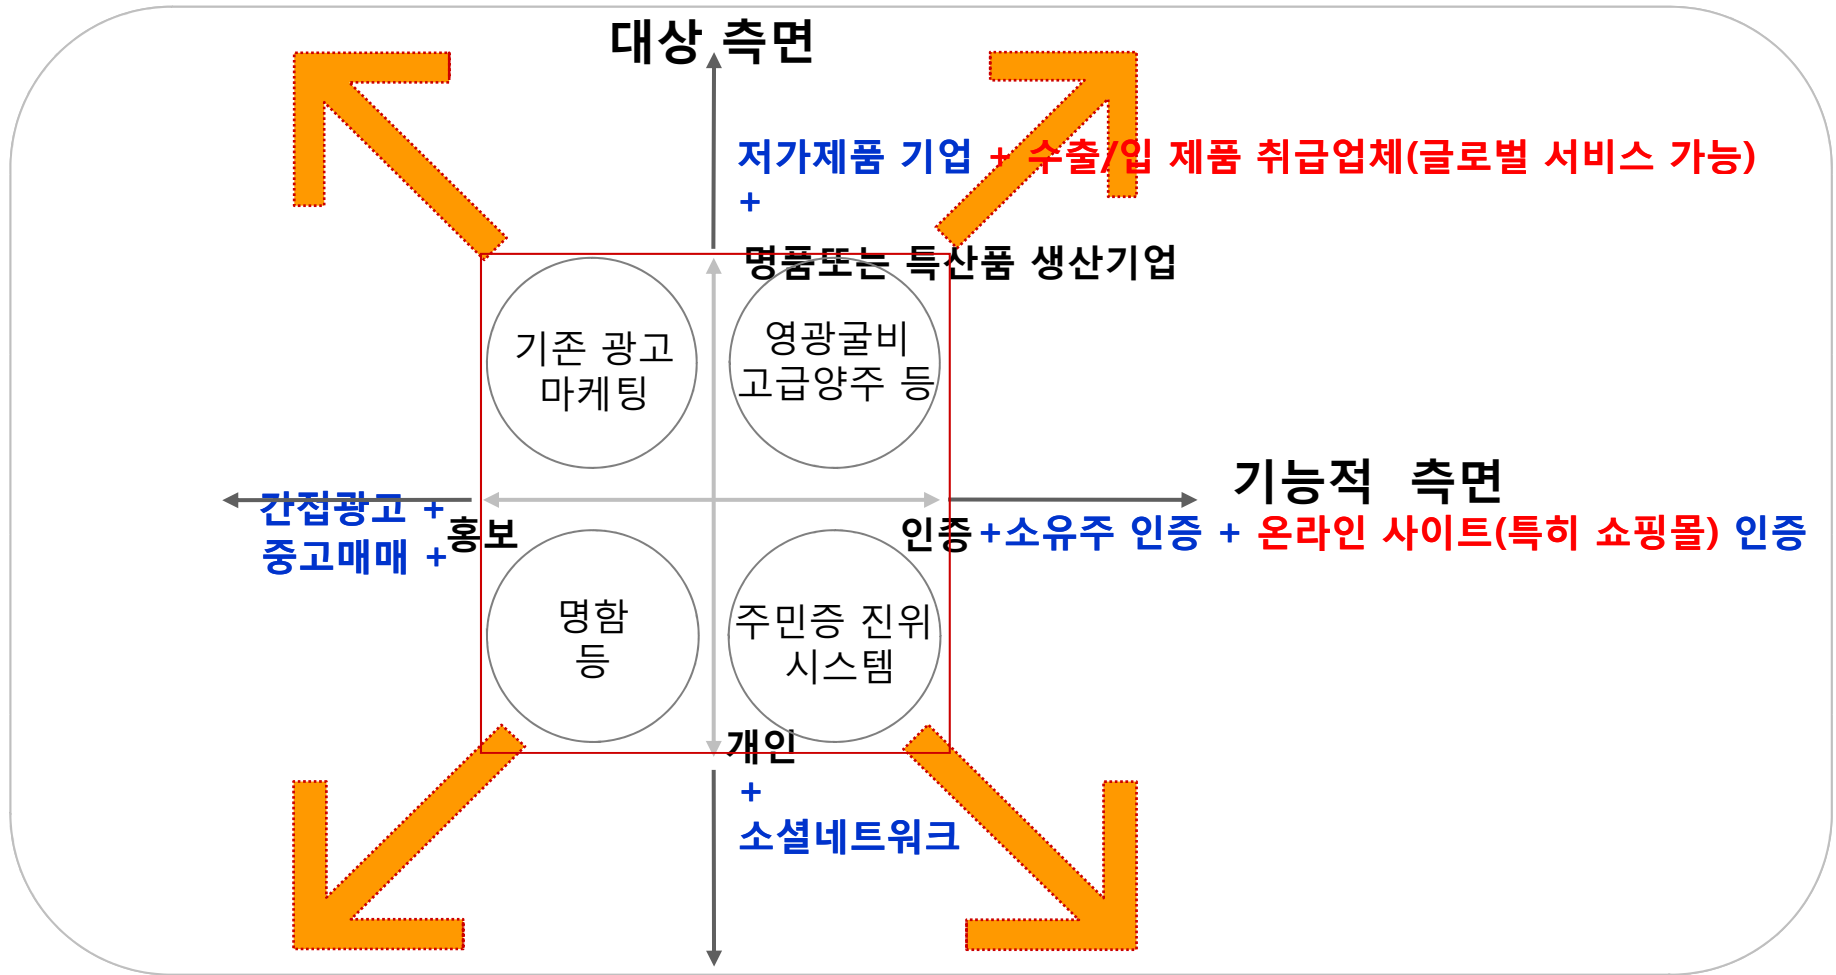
대상 측면

저가제품 기업 + 수출/입 제품 취급업체(글로벌 서비스 가능)
+
명품또는 특산품 생산기업

기존 광고 마케팅

영광굴비 고급양주 등

기능적 측면

간접광고 + 중고매매 + 홍보

인증 +소유주 인증 + 온라인 사이트(특히 쇼핑몰) 인증

명함 등

주민증 진위 시스템

개인
+
소셜네트워크